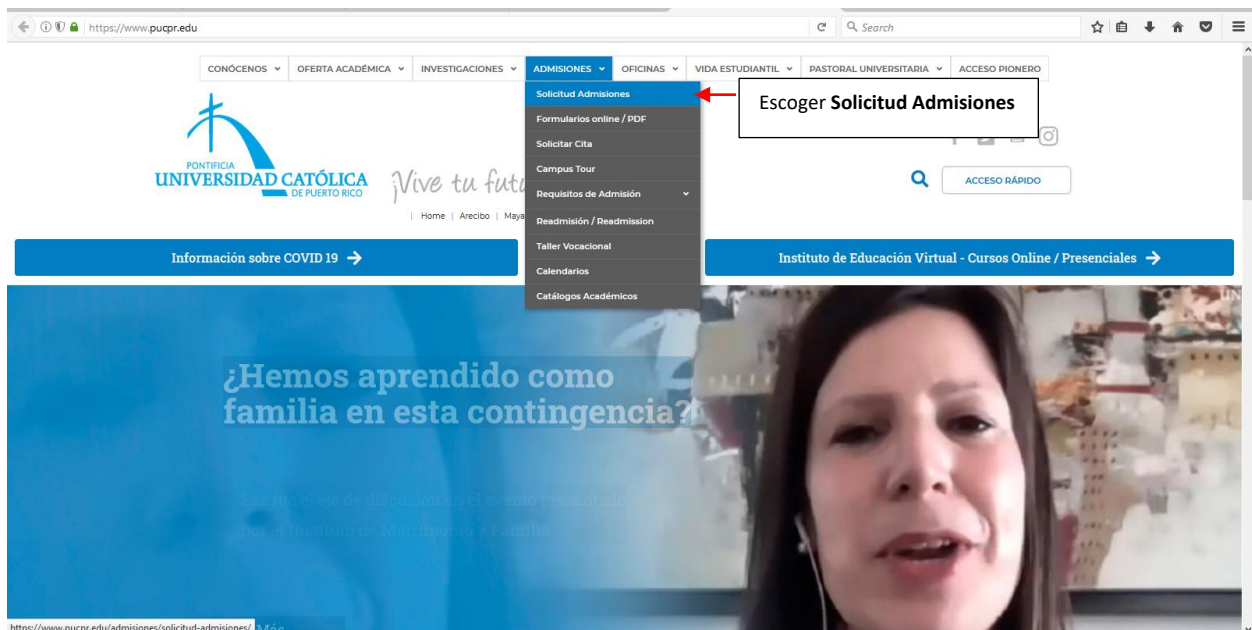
https://www.pucpr.edu

Search

CONÓCENOS ∨ OFERTA ACADÉMICA ∨ INVESTIGACIONES ∨ ADMISIONES ∨ OFICINAS ∨ VIDA ESTUDIANTIL ∨ PASTORAL UNIVERSITARIA ∨ ACCESO PIONERO

Solicitud Admisiones
Formularios online / PDF
Solicitar Cita
Campus Tour
Requisitos de Admisión
Readmisión / Readmission
Taller Vocacional
Calendarios
Catálogos Académicos

Escoger **Solicitud Admisiones**

PONTIFICIA
UNIVERSIDAD CATÓLICA
DE PUERTO RICO

¡Vive tu futu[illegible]

| Home | Arecibo | Maya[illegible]

ACCESO RÁPIDO

Información sobre COVID 19 →

Instituto de Educación Virtual - Cursos Online / Presenciales →

¿Hemos aprendido como familia en esta contingencia?

Ese fue el eje de discusión en el evento presentado por el Instituto de Matrimonio y Familia

https://www.pucpr.edu/admisiones/solicitud-admisiones/

Más